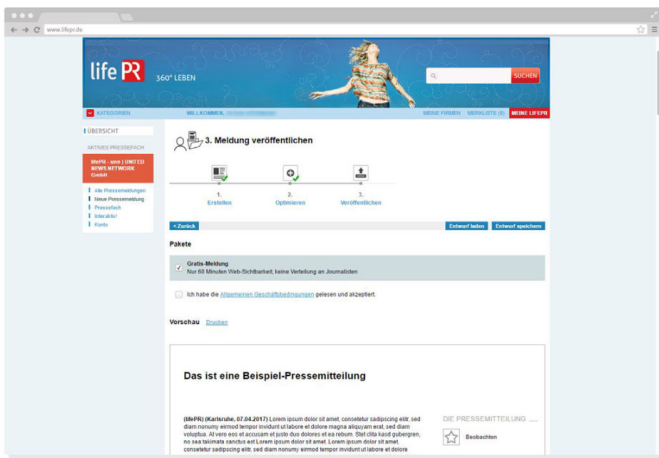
www.lifepr.de

life PR 360° LEBEN

SUCHEN

KATEGORIEN WILLKOMMEN, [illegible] MEINE FIRMEN MERKLISTE (0) MEINE LIFEPR

ÜBERSICHT

AKTIVES PRESSEFACH

lifePR - von | UNITED NEWS NETWORK GmbH

Alle Pressemeldungen
Neue Pressemeldung
Pressefach
Interaktiv!
Konto

3. Meldung veröffentlichen

1. Erstellen
2. Optimieren
3. Veröffentlichen

« Zurück

Entwurf laden Entwurf speichern

Pakete

Gratis-Meldung
Nur 60 Minuten Web-Sichtbarkeit, keine Verteilung an Journalisten

Ich habe die Allgemeinen Geschäftsbedingungen gelesen und akzeptiert.

Vorschau Drucken

Das ist eine Beispiel-Pressemitteilung

(lifePR) (Karlsruhe, 07.04.2017) Lorem ipsum dolor sit amet, consetetur sadipscing elitr, sed diam nonumy eirmod tempor invidunt ut labore et dolore magna aliquyam erat, sed diam voluptua. At vero eos et accusam et justo duo dolores et ea rebum. Stet clita kasd gubergren, no sea takimata sanctus est Lorem ipsum dolor sit amet. Lorem ipsum dolor sit amet, consetetur sadipscing elitr, sed diam nonumy eirmod tempor invidunt ut labore et dolore

DIE PRESSEMITTEILUNG ...

Beobachten